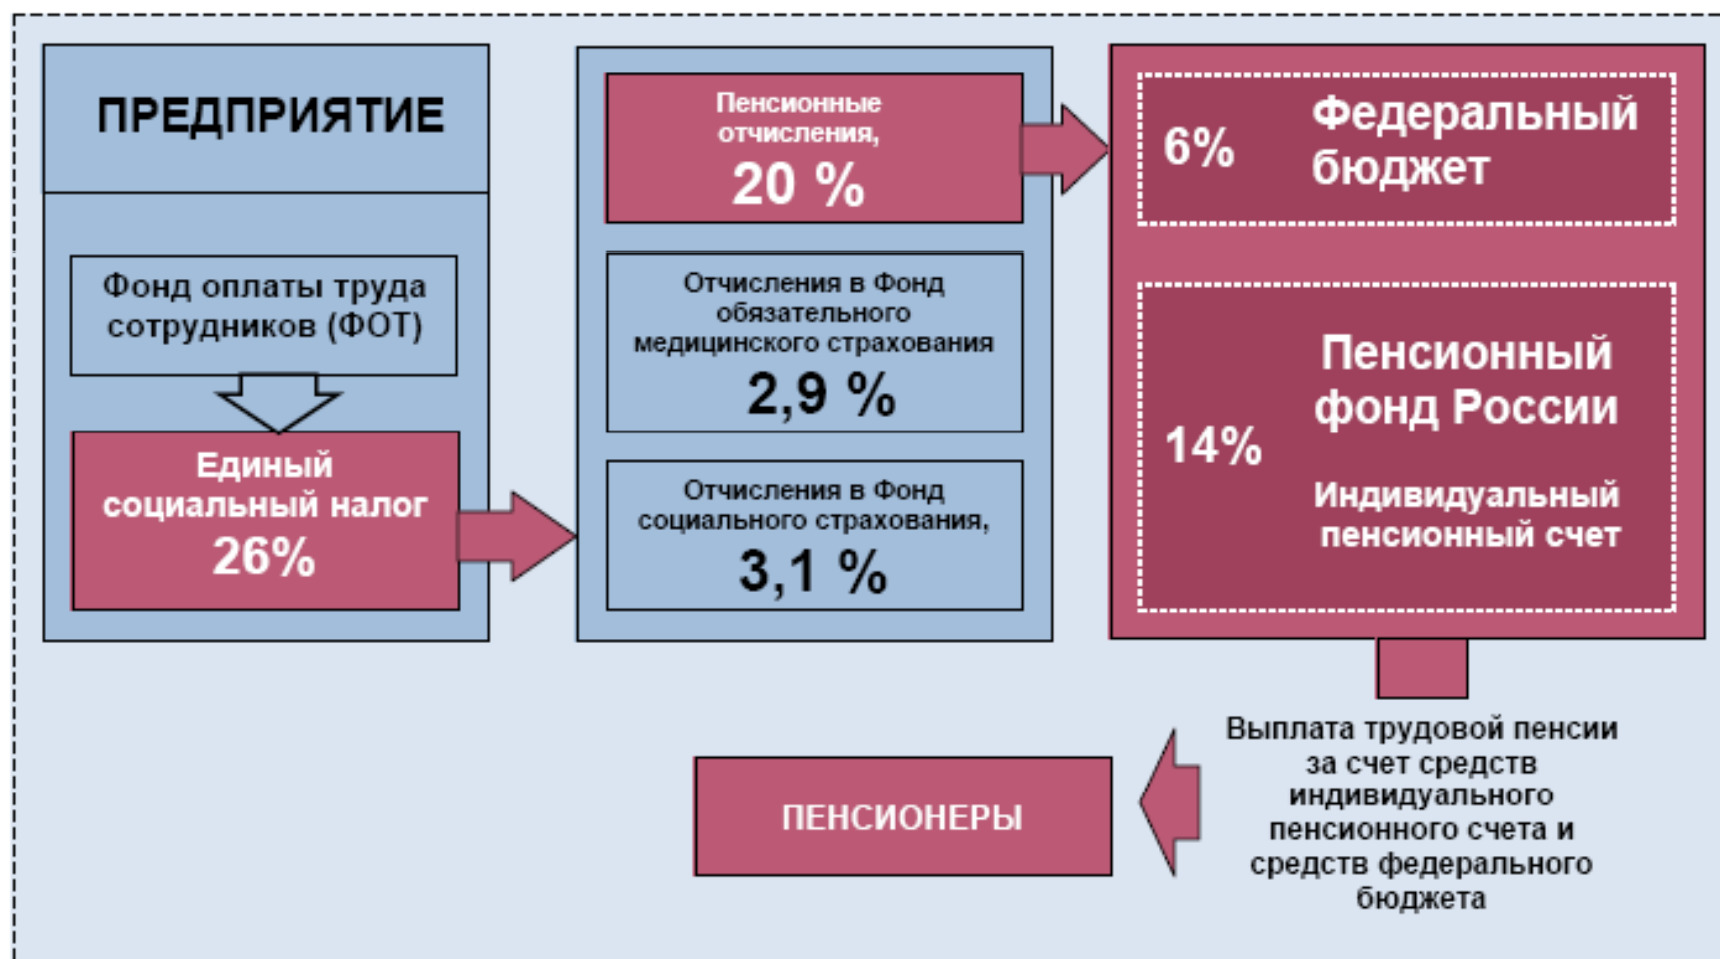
ПРЕДПРИЯТИЕ

Фонд оплаты труда сотрудников (ФОТ)

Единый социальный налог 26%

Пенсионные отчисления, 20 %

Отчисления в Фонд обязательного медицинского страхования 2,9 %

Отчисления в Фонд социального страхования, 3,1 %

6% Федеральный бюджет

14% Пенсионный фонд России

Индивидуальный пенсионный счет

Выплата трудовой пенсии за счет средств индивидуального пенсионного счета и средств федерального бюджета

ПЕНСИОНЕРЫ